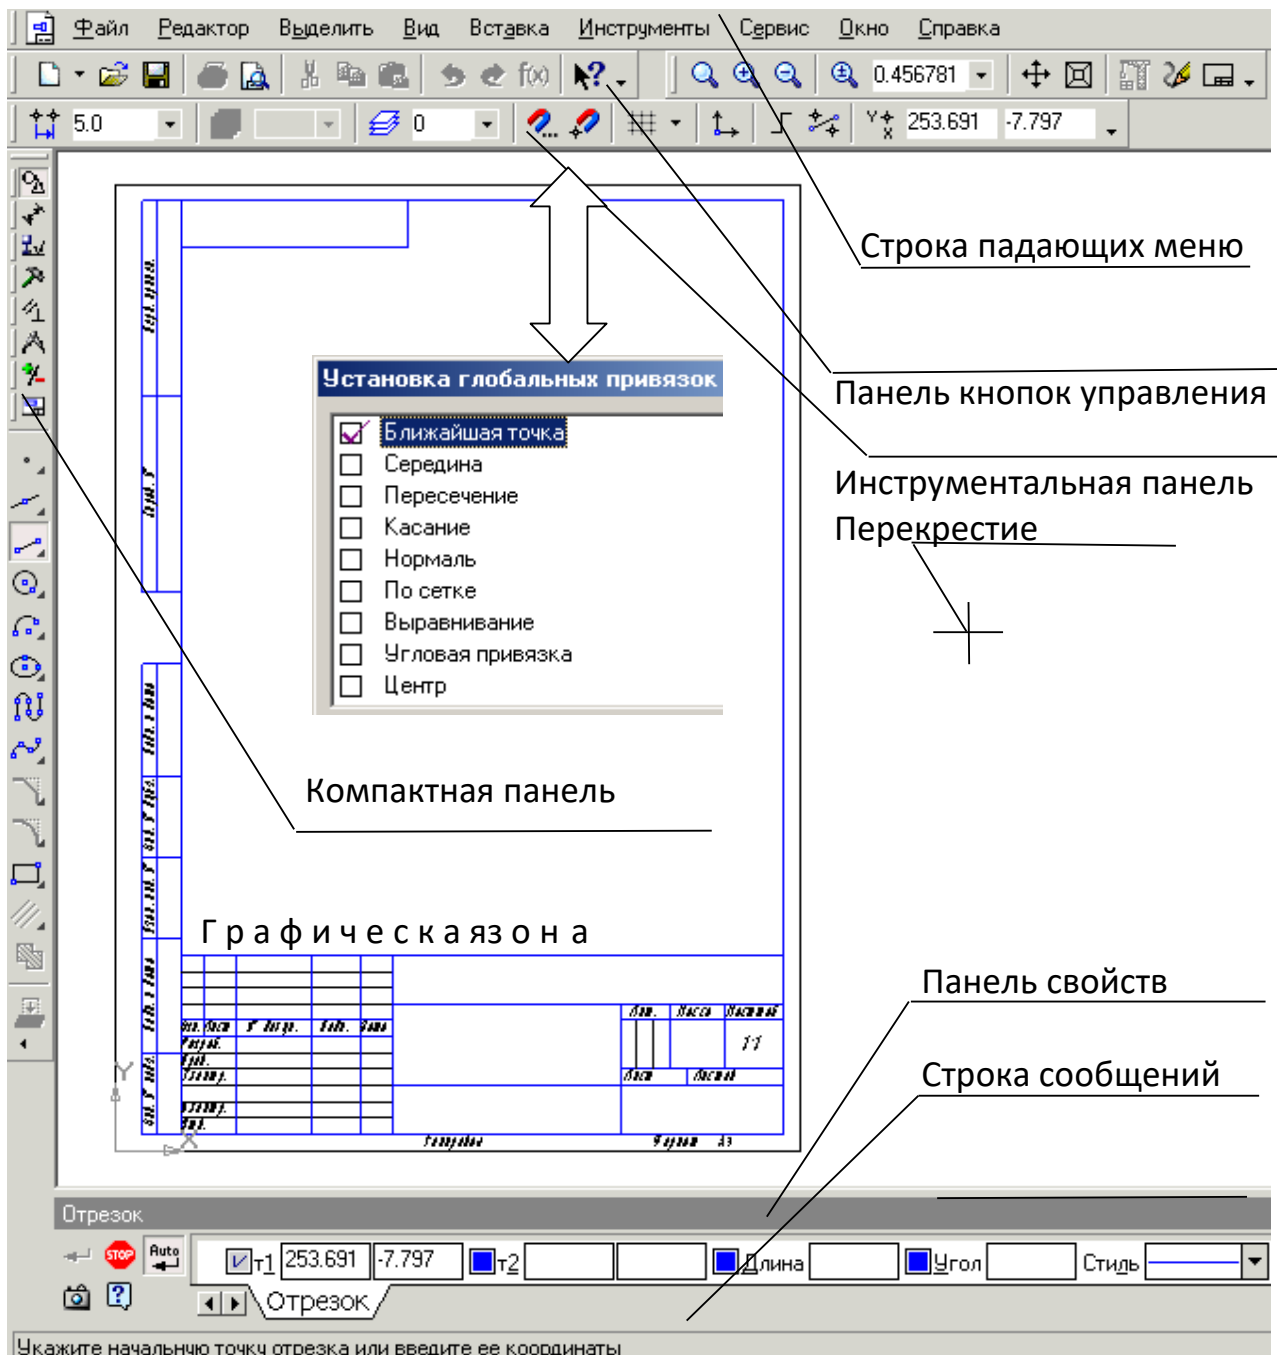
Файл Редактор Выделить Вид Вставка Инструменты Сервис Окно Справка

0.456781

5.0 0 253.691 -7.797

Строка падающих меню

Установка глобальных привязок

Ближайшая точка
Середина
Пересечение
Касание
Нормаль
По сетке
Выравнивание
Угловая привязка
Центр

Панель кнопок управления

Инструментальная панель

Перекрестие

Компактная панель

Г р а ф и ч е с к а я з о н а

Панель свойств

Строка сообщений

Отрезок

Auto

т1 253.691 -7.797 т2 Длина Угол Стиль

Отрезок

Укажите начальную точку отрезка или введите ее координаты